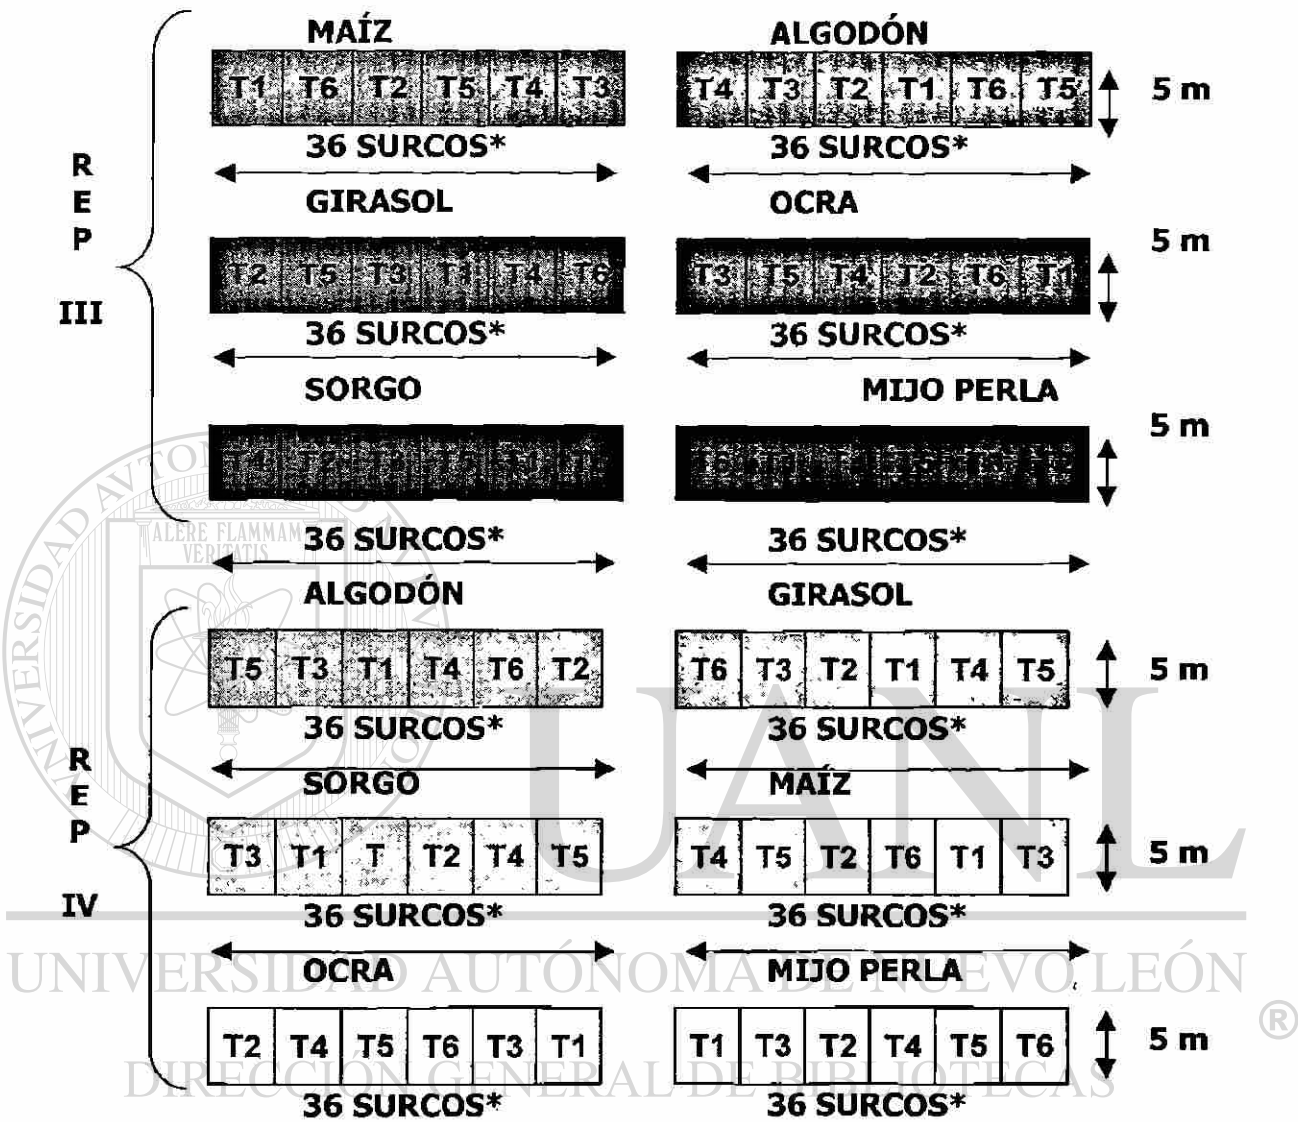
REP III

MAÍZ

| T1 | T6 | T2 | T5 | T4 | T3 |
|---|---|---|---|---|---|

36 SURCOS*

ALGODÓN

| T4 | T3 | T2 | T1 | T6 | T5 |
|---|---|---|---|---|---|

36 SURCOS*

5 m

GIRASOL

| T2 | T5 | T3 | T1 | T4 | T6 |
|---|---|---|---|---|---|

36 SURCOS*

OCRA

| T3 | T5 | T4 | T2 | T6 | T1 |
|---|---|---|---|---|---|

36 SURCOS*

5 m

SORGO

| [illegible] | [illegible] | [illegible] | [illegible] | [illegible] | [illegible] |
|---|---|---|---|---|---|

36 SURCOS*

MIJO PERLA

| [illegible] | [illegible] | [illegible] | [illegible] | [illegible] | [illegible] |
|---|---|---|---|---|---|

36 SURCOS*

5 m

ALERE FLAMMAM VERITATIS

REP IV

ALGODÓN

| T5 | T3 | T1 | T4 | T6 | T2 |
|---|---|---|---|---|---|

36 SURCOS*

GIRASOL

| T6 | T3 | T2 | T1 | T4 | T5 |
|---|---|---|---|---|---|

36 SURCOS*

5 m

SORGO

| T3 | T1 | T | T2 | T4 | T5 |
|---|---|---|---|---|---|

36 SURCOS*

MAÍZ

| T4 | T5 | T2 | T6 | T1 | T3 |
|---|---|---|---|---|---|

36 SURCOS*

5 m

OCRA

| T2 | T4 | T5 | T6 | T3 | T1 |
|---|---|---|---|---|---|

36 SURCOS*

MIJO PERLA

| T1 | T3 | T2 | T4 | T5 | T6 |
|---|---|---|---|---|---|

36 SURCOS*

5 m

UANL

UNIVERSIDAD AUTÓNOMA DE NUEVO LEÓN ®

DIRECCIÓN GENERAL DE BIBLIOTECAS